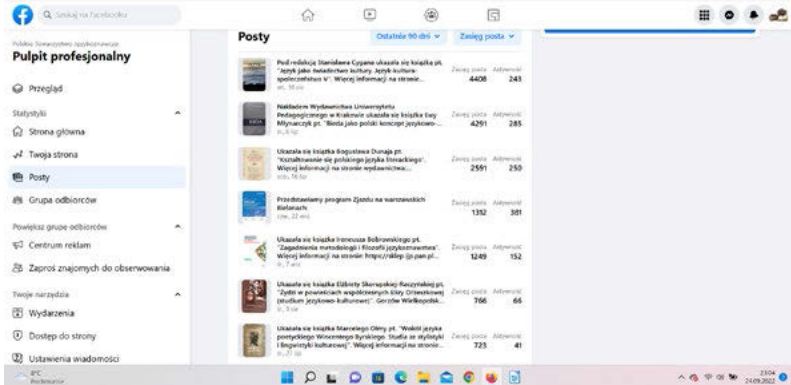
Szukaj na Facebooku

Polskie Towarzystwo Językoznawcze
Pulpit profesjonalny

Przegląd

Statystyki
Strona główna
Twoja strona
Posty
Grupa odbiorców

Powiększ grupę odbiorców
Centrum reklam
Zaproś znajomych do obserwowania

Twoje narzędzia
Wydarzenia
Dostęp do strony
Ustawienia wiadomości

Posty
Ostatnie 90 dni
Zasięg posta

Pod redakcją Stanisława Cygana ukazała się książka pt. "Język jako świadectwo kultury. Język kultura społeczeństwo V". Więcej informacji na stronie...
wt., 16 sie
Zasięg posta 4408
Aktywność 243

Nakładem Wydawnictwa Uniwersytetu Pedagogicznego w Krakowie ukazała się książka Ewy Młynarczyk pt. "Bieda jako polski koncept językowo-...
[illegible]
Zasięg posta 4291
Aktywność 285

Ukazała się książka Bogusława Dunaja pt. "Kształtowanie się polskiego języka literackiego". Więcej informacji na stronie wydawnictwa:...
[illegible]
Zasięg posta 2591
Aktywność 250

Przedstawiamy program Zjazdu na warszawskich Bielanach:
czw., 22 wrz
Zasięg posta 1352
Aktywność 381

Ukazała się książka Ireneusza Bobrowskiego pt. "Zagadnienia metodologii i filozofii językoznawstwa". Więcej informacji na stronie: https://sklep.ijp.pan.pl...
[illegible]
Zasięg posta 1249
Aktywność 152

Ukazała się książka Elżbiety Skorupskiej-Raczyńskiej pt. "Życie w powieściach współczesnych Elizy Orzeszkowej (studium językowo-kulturowe)". Gorzów Wielkopolsk...
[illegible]
Zasięg posta 766
Aktywność 66

Ukazała się książka Marcelego Oliny pt. "Wokół języka poetyckiego Wincentego Byrskiego. Studia ze stylistyki i lingwistyki kulturowej". Więcej informacji na stronie...
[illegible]
Zasięg posta 723
Aktywność 41

8°C
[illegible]
23:04
24.09.2022